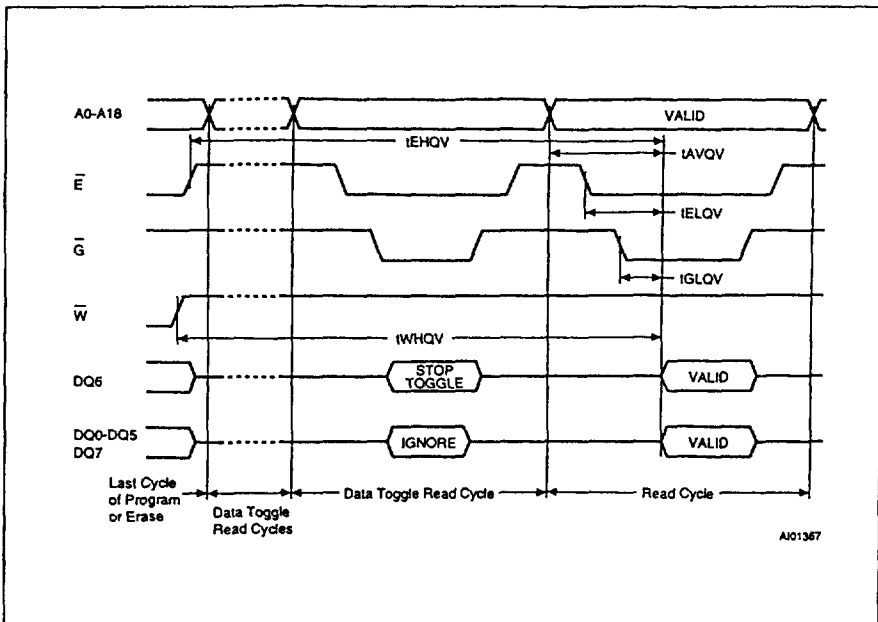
A0-A18

VALID

tEHQV

tAVQV

$\overline{E}$

tELQV

$\overline{G}$

tGLQV

$\overline{W}$

tWHQV

DQ6

STOP TOGGLE

VALID

DQ0-DQ5 DQ7

IGNORE

VALID

Last Cycle of Program or Erase

Data Toggle Read Cycles

Data Toggle Read Cycle

Read Cycle

AI01367